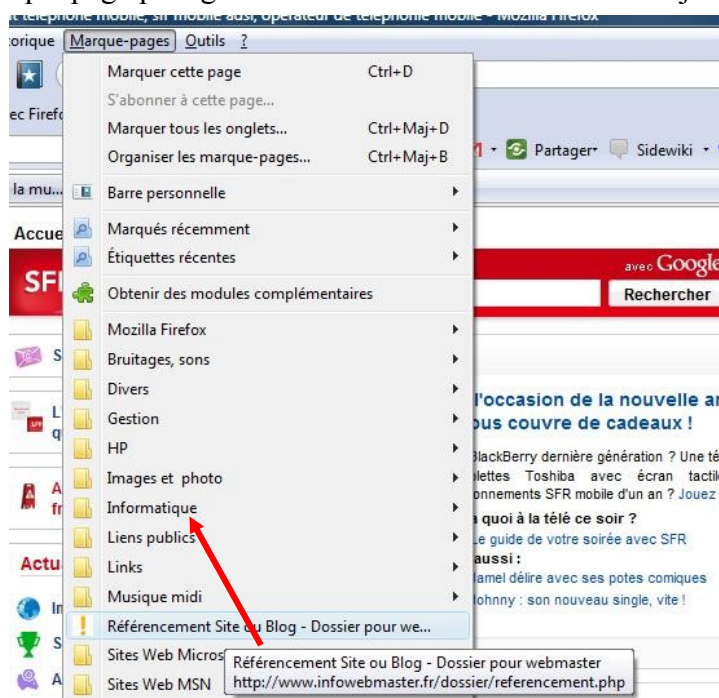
t téléphone mobile, sfr mobile adsl, opérateur de téléphonie mobile - Mozilla Firefox

torique Marque-pages Outils ?

Marquer cette page Ctrl+D
S'abonner à cette page...
Marquer tous les onglets... Ctrl+Maj+D
Organiser les marque-pages... Ctrl+Maj+B
Barre personnelle
Marqués récemment
Étiquettes récentes
Obtenir des modules complémentaires
Mozilla Firefox
Bruitages, sons
Divers
Gestion
HP
Images et photo
Informatique
Liens publics
Links
Musique midi
Référencement Site ou Blog - Dossier pour we...
Sites Web Micros
Sites Web MSN

ec Firef
la mu...
Accue
SF
Partager Sidewiki
avec Google
Rechercher

l'occasion de la nouvelle ar
ous couvre de cadeaux !
BlackBerry dernière génération ? Une té
blettes Toshiba avec écran tactil
onnements SFR mobile d'un an ? Jouez
à quoi à la télé ce soir ?
Le guide de votre soirée avec SFR
aussi :
Jamel délire avec ses potes comiques
Johnny : son nouveau single, vite !

Actu

Référencement Site ou Blog - Dossier pour webmaster
http://www.infowebmaster.fr/dossier/referencement.php